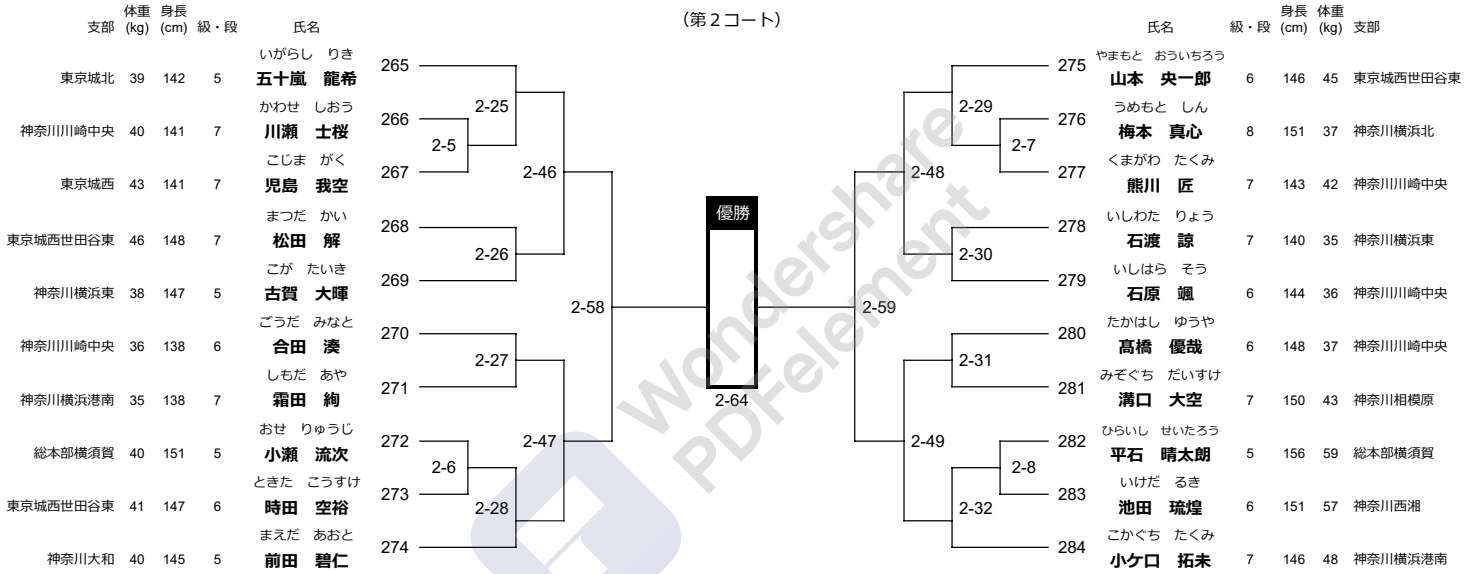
（第２コート）

| 支部 | 体重 (kg) | 身長 (cm) | 級・段 | 氏名 |
|---|---|---|---|---|
| 東京城北 | 39 | 142 | 5 | いがらし りき 五十嵐 龍希 |
| 神奈川川崎中央 | 40 | 141 | 7 | かわせ しおう 川瀬 士桜 |
| 東京城西 | 43 | 141 | 7 | こじま がく 児島 我空 |
| 東京城西世田谷東 | 46 | 148 | 7 | まつだ かい 松田 解 |
| 神奈川横浜東 | 38 | 147 | 5 | こが たいき 古賀 大暉 |
| 神奈川川崎中央 | 36 | 138 | 6 | ごうだ みなと 合田 湊 |
| 神奈川横浜港南 | 35 | 138 | 7 | しもだ あや 霜田 絢 |
| 総本部横須賀 | 40 | 151 | 5 | おせ りゅうじ 小瀬 流次 |
| 東京城西世田谷東 | 41 | 147 | 6 | ときた こうすけ 時田 空裕 |
| 神奈川大和 | 40 | 145 | 5 | まえだ あおと 前田 碧仁 |

265
266
267
268
269
270
271
272
273
274

2-5
2-25
2-26
2-27
2-6
2-28
2-46
2-47
2-58

優勝

2-64

2-59
2-29
2-7
2-48
2-30
2-31
2-49
2-8
2-32

275
276
277
278
279
280
281
282
283
284

| 氏名 | 級・段 | 身長 (cm) | 体重 (kg) | 支部 |
|---|---|---|---|---|
| やまもと おういちろう 山本 央一郎 | 6 | 146 | 45 | 東京城西世田谷東 |
| うめもと しん 梅本 真心 | 8 | 151 | 37 | 神奈川横浜北 |
| くまがわ たくみ 熊川 匠 | 7 | 143 | 42 | 神奈川川崎中央 |
| いしわた りょう 石渡 諒 | 7 | 140 | 35 | 神奈川横浜東 |
| いしはら そう 石原 颯 | 6 | 144 | 36 | 神奈川川崎中央 |
| たかはし ゆうや 髙橋 優哉 | 6 | 148 | 37 | 神奈川川崎中央 |
| みぞぐち だいすけ 溝口 大空 | 7 | 150 | 43 | 神奈川相模原 |
| ひらいし せいたろう 平石 晴太朗 | 5 | 156 | 59 | 総本部横須賀 |
| いけだ るき 池田 琉煌 | 6 | 151 | 57 | 神奈川西湘 |
| こかぐち たくみ 小ケ口 拓未 | 7 | 146 | 48 | 神奈川横浜港南 |

Wondershare PDFelement